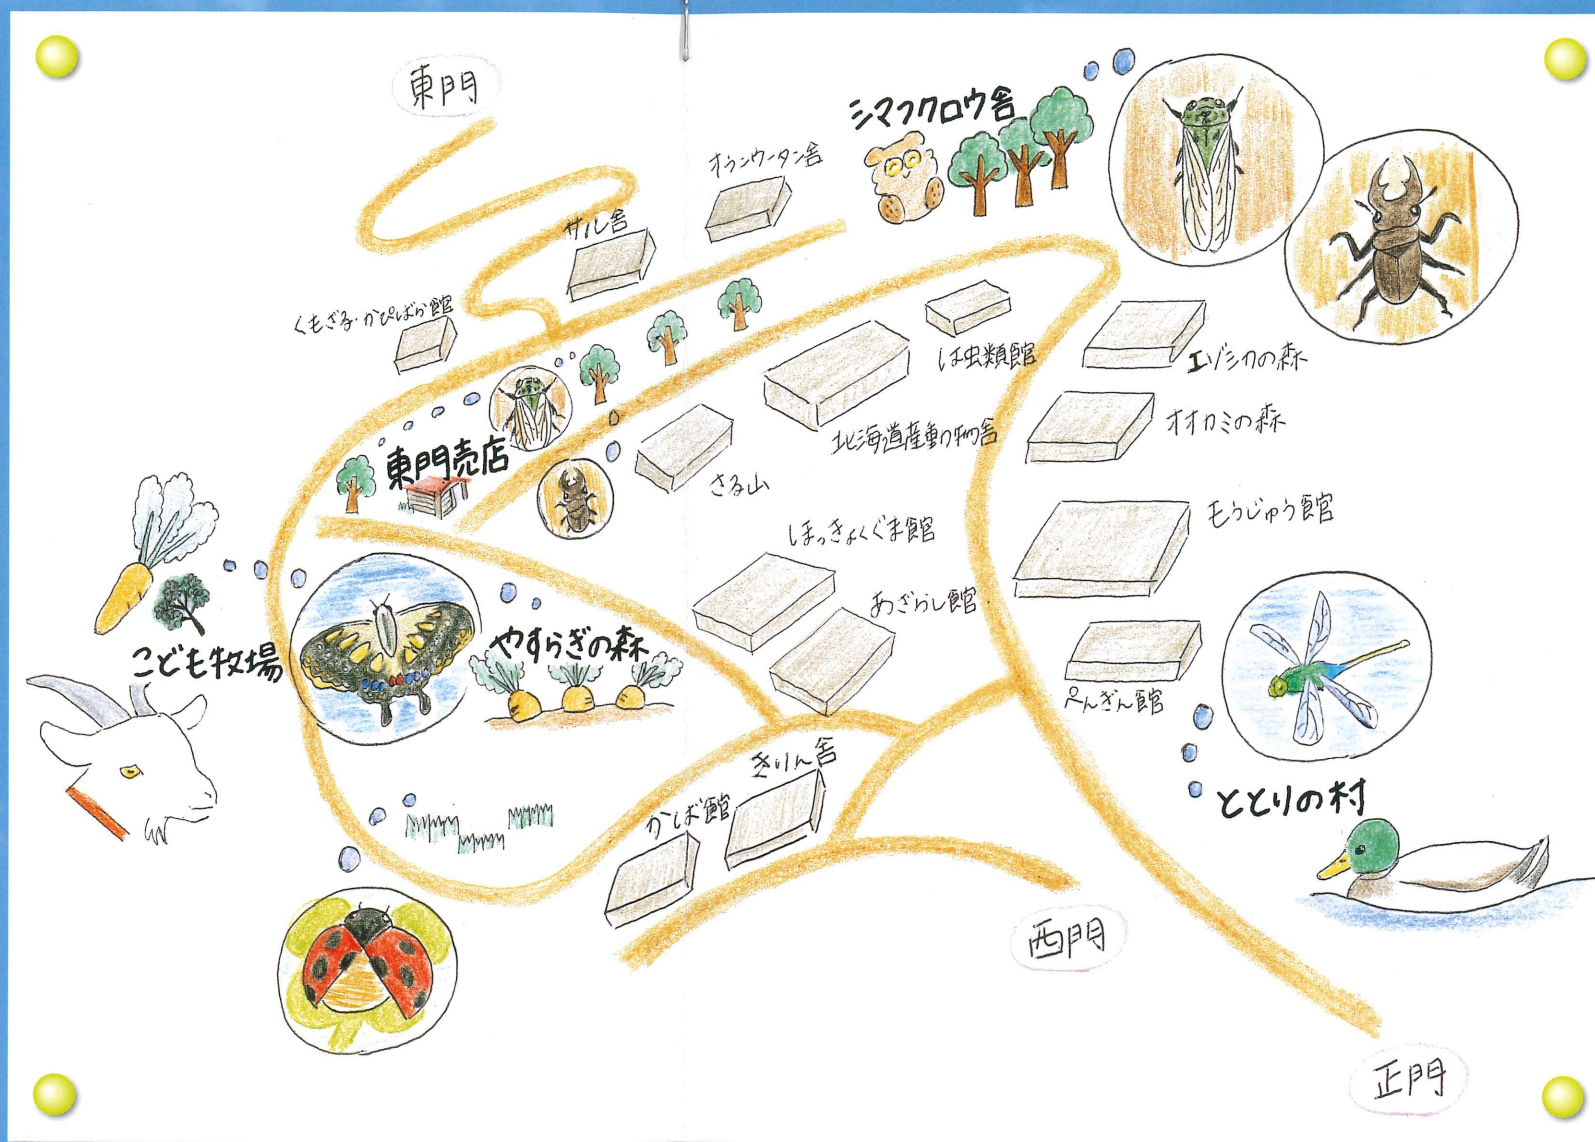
東門

シマフクロウ舎

オランウータン舎

サル舎

くもざる・かぴばら館

は虫類館

エゾシカの森

北海道産動物舎

オオカミの森

東門売店

さる山

もうじゅう館

ほっきょくぐま館

あざらし館

こども牧場

やすらぎの森

ぺんぎん館

きりん舎

かば館

ととりの村

西門

正門